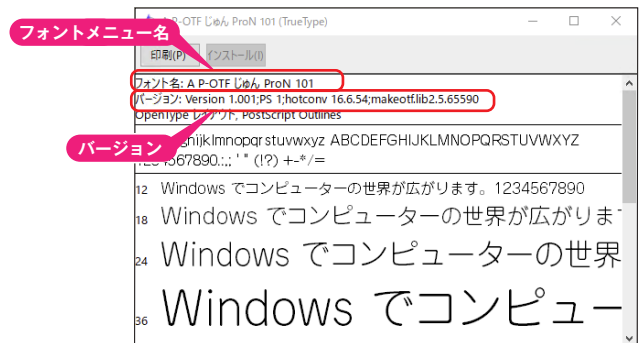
フォントメニュー名

A-P-OTF じゅん ProN 101 (TrueType)

印刷(P)　インストール(I)

フォント名: A P-OTF じゅん ProN 101
バージョン: Version 1.001;PS 1;hotconv 16.6.54;makeotf.lib2.5.65590
OpenType レイアウト, PostScript Outlines

バージョン

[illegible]ghijklmnopqrstuvwxyz ABCDEFGHIJKLMNOPQRSTUVWXYZ
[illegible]4567890.:,; ' " (!?) +-*/=

12 Windows でコンピューターの世界が広がります。1234567890
18 Windows でコンピューターの世界が広がりま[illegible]
24 Windows でコンピューターの世界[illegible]
36 Windows でコンピュー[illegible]